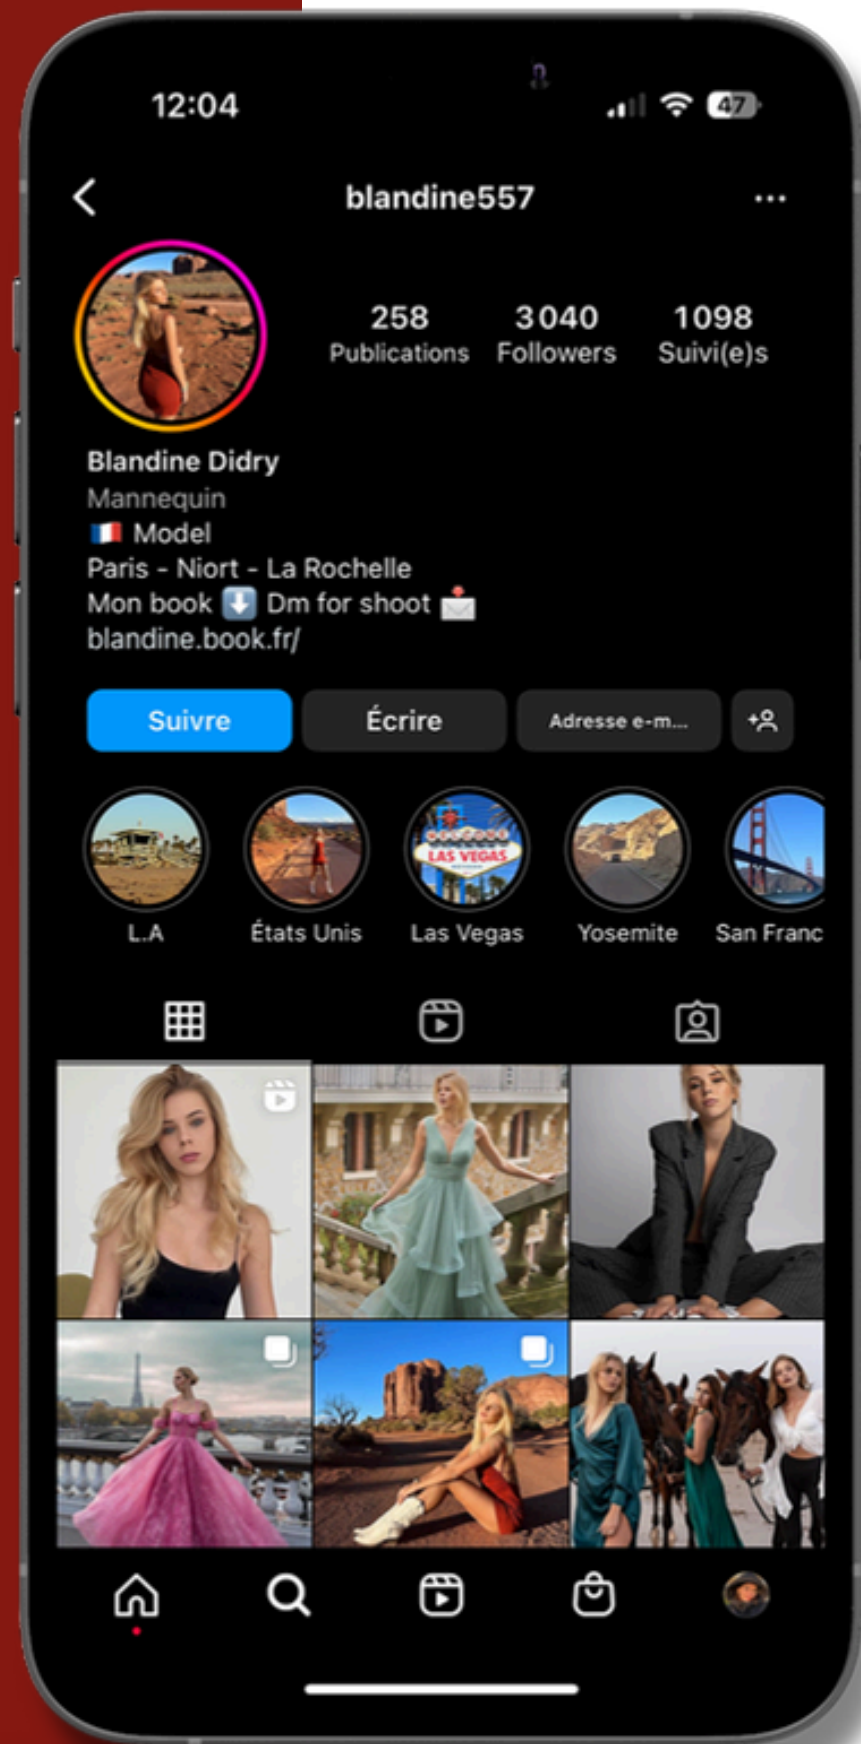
12:04

47

blandine557

258
Publications

3040
Followers

1098
Suivi(e)s

Blandine Didry
Mannequin
🇫🇷 Model
Paris - Niort - La Rochelle
Mon book ⬇️ Dm for shoot 📩
blandine.book.fr/

Suivre

Écrire

Adresse e-m...

L.A

États Unis

Las Vegas

Yosemite

San Franc

LAS VEGAS